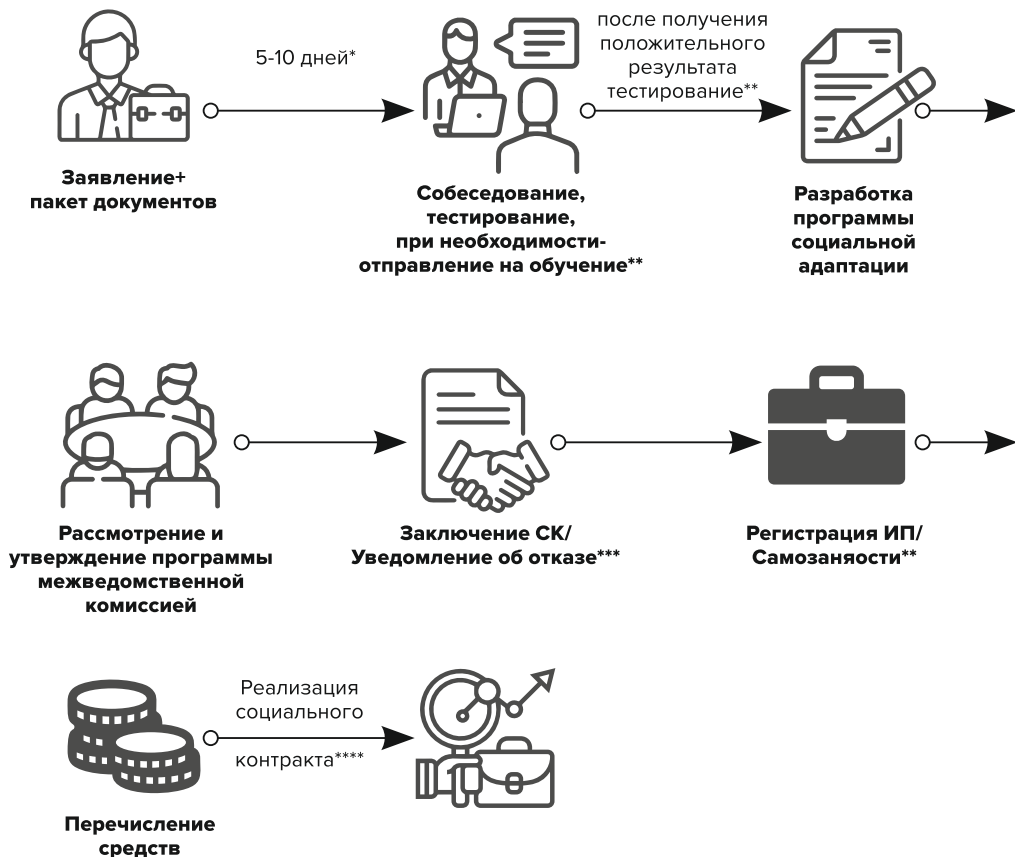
5-10 дней*

Заявление+ пакет документов

после получения положительного результата тестирование**

Собеседование, тестирование, при необходимости- отправление на обучение**

Разработка программы социальной адаптации

Рассмотрение и утверждение программы межведомственной комиссией

Заключение СК/ Уведомление об отказе***

Регистрация ИП/ Самозаняости**

Реализация социального контракта****

Перечисление средств